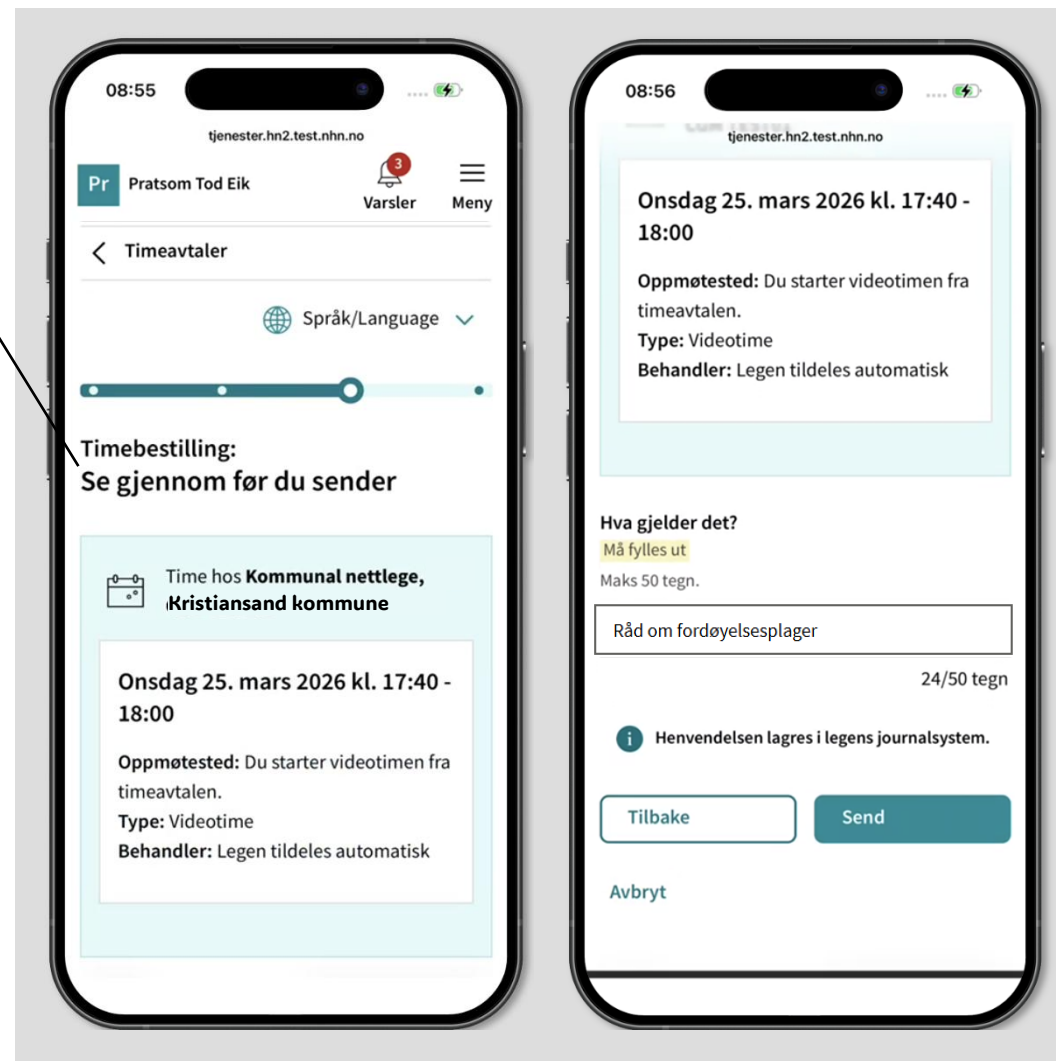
08:55

tjenester.hn2.test.nhn.no

Pr Pratsom Tod Eik

3
Varsler

Meny

Timeavtaler

Språk/Language

Timebestilling:
Se gjennom før du sender

Time hos **Kommunal nettlege, Kristiansand kommune**

Onsdag 25. mars 2026 kl. 17:40 - 18:00

**Oppmøtested:** Du starter videotimen fra timeavtalen.
**Type:** Videotime
**Behandler:** Legen tildeles automatisk

08:56

tjenester.hn2.test.nhn.no

Onsdag 25. mars 2026 kl. 17:40 - 18:00

**Oppmøtested:** Du starter videotimen fra timeavtalen.
**Type:** Videotime
**Behandler:** Legen tildeles automatisk

Hva gjelder det?
Må fylles ut
Maks 50 tegn.

Råd om fordøyelsesplager

24/50 tegn

Henvendelsen lagres i legens journalsystem.

Tilbake

Send

Avbryt